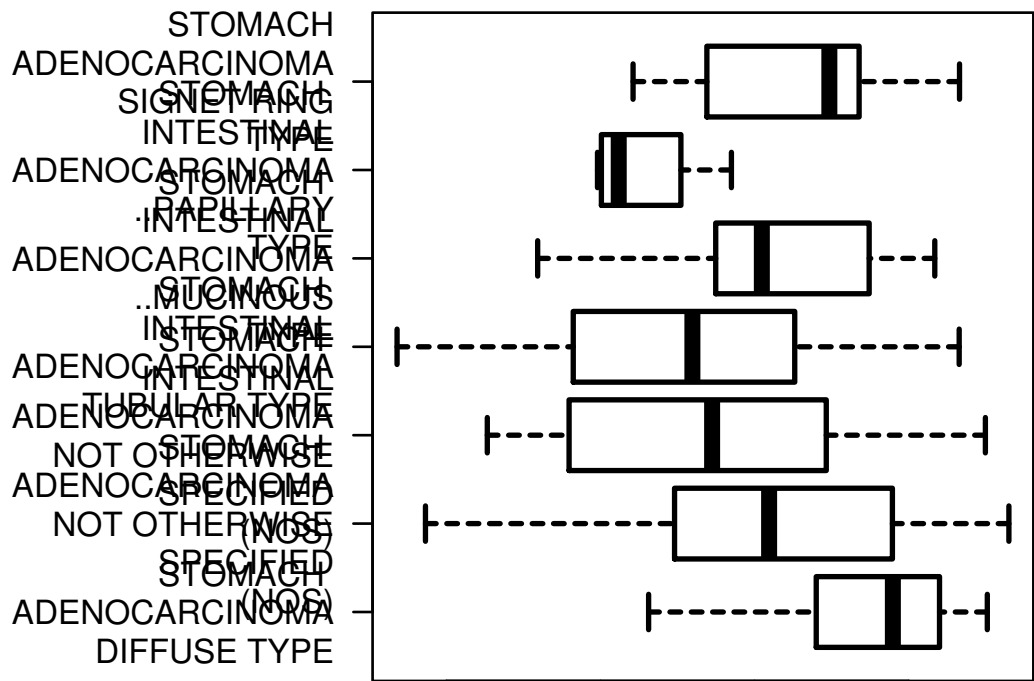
STOMACH ADENOCARCINOMA SIGNET RING

STOMACH INTESTINAL TYPE ADENOCARCINOMA

..PAPILLARY STOMACH INTESTINAL TYPE ADENOCARCINOMA

..MUCINOUS STOMACH INTESTINAL TYPE ADENOCARCINOMA

STOMACH INTESTINAL TUBULAR TYPE ADENOCARCINOMA

STOMACH ADENOCARCINOMA NOT OTHERWISE SPECIFIED (NOS)

ADENOCARCINOMA NOT OTHERWISE SPECIFIED (NOS)

STOMACH ADENOCARCINOMA DIFFUSE TYPE